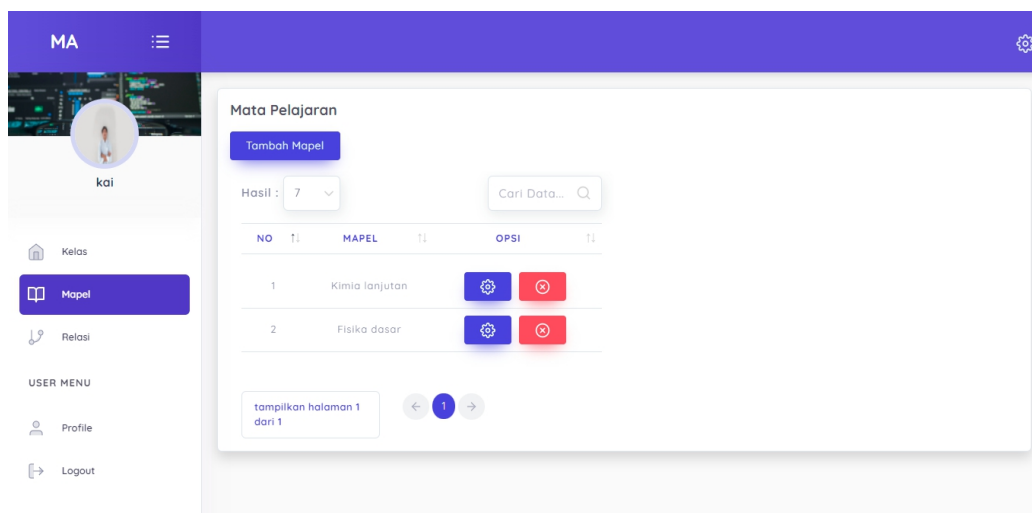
MA

kai

Kelas

Mapel

Relasi

USER MENU

Profile

Logout

Mata Pelajaran

Tambah Mapel

Hasil : 7

Cari Data...

| NO | MAPEL | OPSI |
|---|---|---|
| 1 | Kimia lanjutan | |
| 2 | Fisika dasar | |

tampilkan halaman 1 dari 1

1